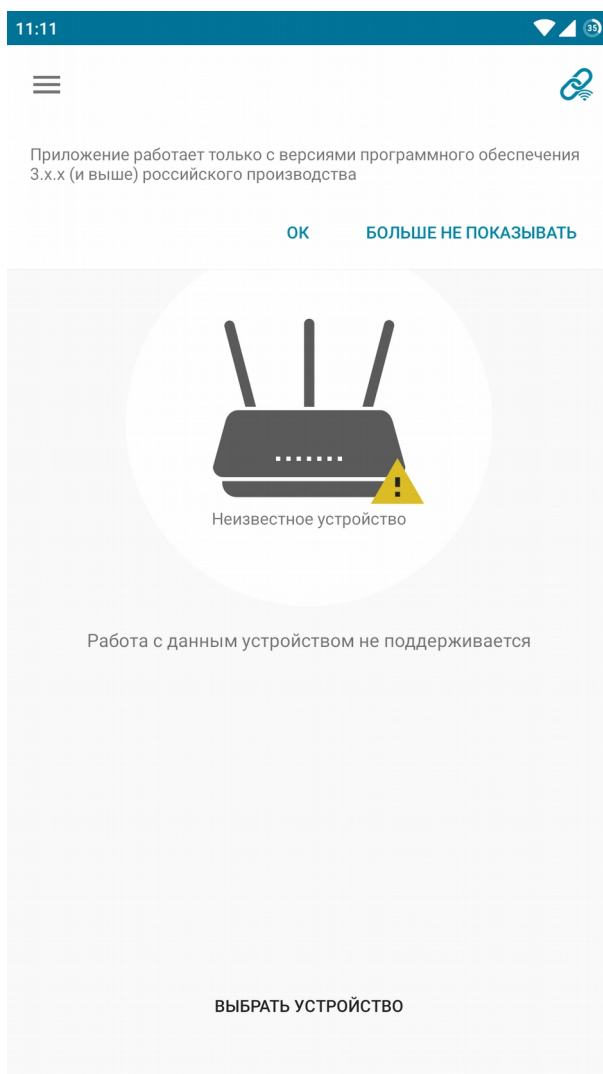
11:11

35

Приложение работает только с версиями программного обеспечения 3.x.x (и выше) российского производства

OK БОЛЬШЕ НЕ ПОКАЗЫВАТЬ

Неизвестное устройство

Работа с данным устройством не поддерживается

ВЫБРАТЬ УСТРОЙСТВО